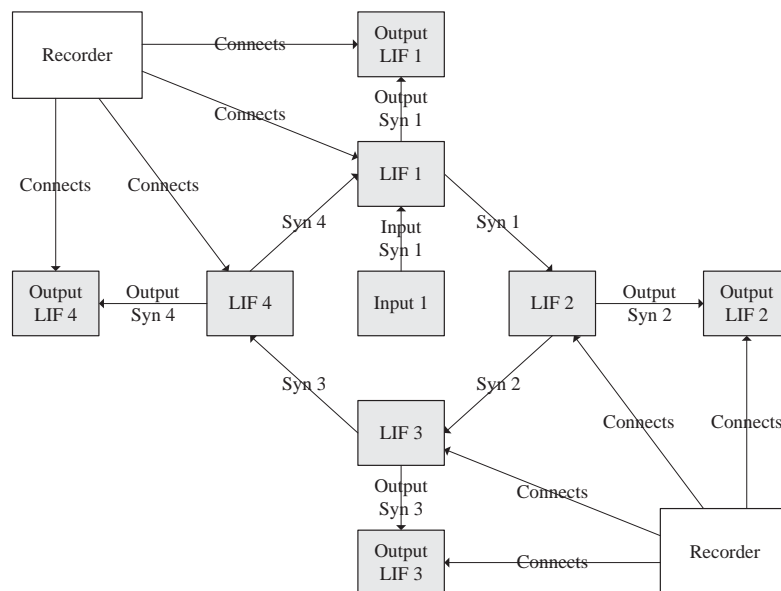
Recorder

Connects

Output LIF 1

Output Syn 1

Connects

LIF 1

Connects

Connects

Syn 4

Input Syn 1

Syn 1

Output LIF 4

Output Syn 4

LIF 4

Input 1

LIF 2

Output Syn 2

Output LIF 2

Syn 3

Syn 2

LIF 3

Connects

Connects

Output Syn 3

Connects

Output LIF 3

Connects

Recorder